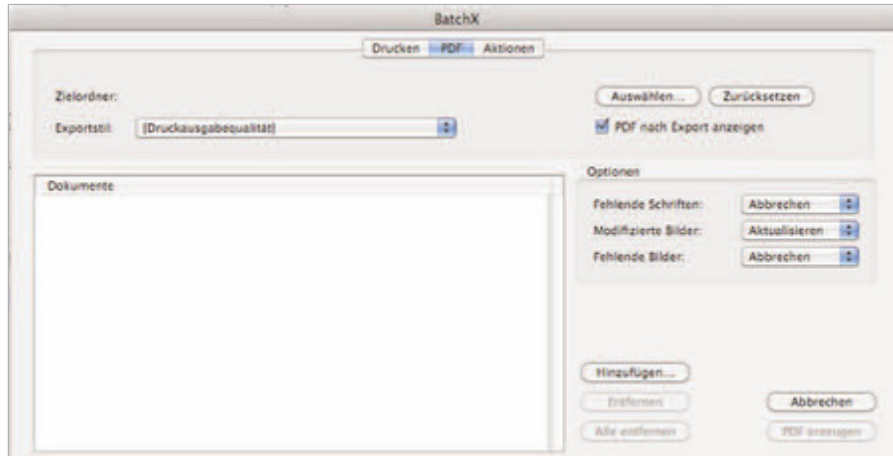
BatchX

Drucken PDF Aktionen

Zielordner:

Exportstil: [Druckausgabequalität]

Auswählen... Zurücksetzen

PDF nach Export anzeigen

Dokumente

Optionen

Fehlende Schriften: Abbrechen

Modifizierte Bilder: Aktualisieren

Fehlende Bilder: Abbrechen

Hinzufügen...

Entfernen

Alle entfernen

Abbrechen

PDF anzeigen